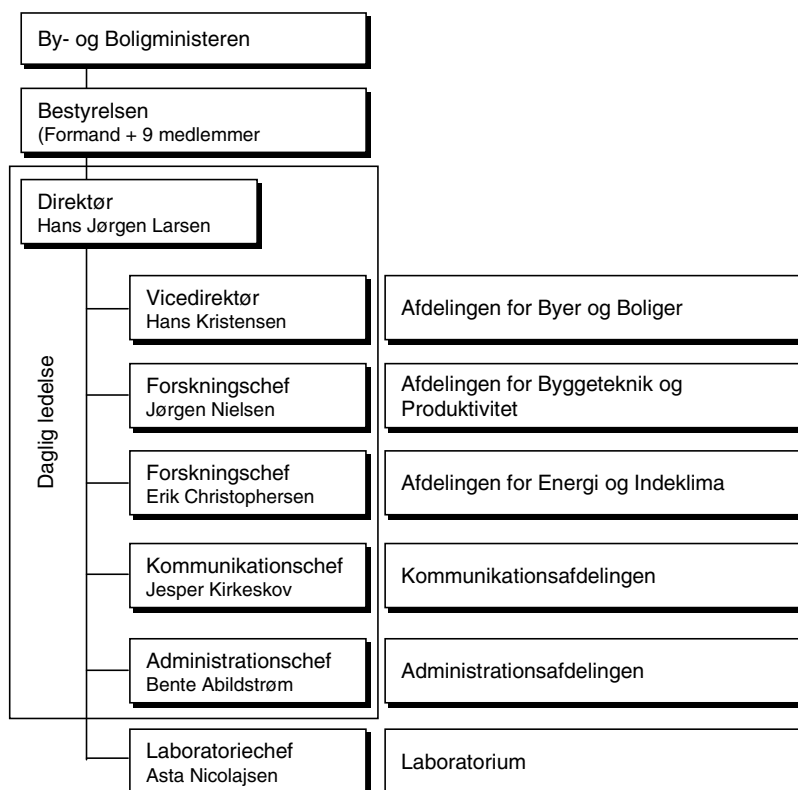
By- og Boligministeren

Bestyrelsen
(Formand + 9 medlemmer

Direktør
Hans Jørgen Larsen

Daglig ledelse

Vicedirektør
Hans Kristensen

Afdelingen for Byer og Boliger

Forskningschef
Jørgen Nielsen

Afdelingen for Byggeteknik og Produktivitet

Forskningschef
Erik Christophersen

Afdelingen for Energi og Indeklima

Kommunikationschef
Jesper Kirkeskov

Kommunikationsafdelingen

Administrationschef
Bente Abildstrøm

Administrationsafdelingen

Laboratoriechef
Asta Nicolajsen

Laboratorium